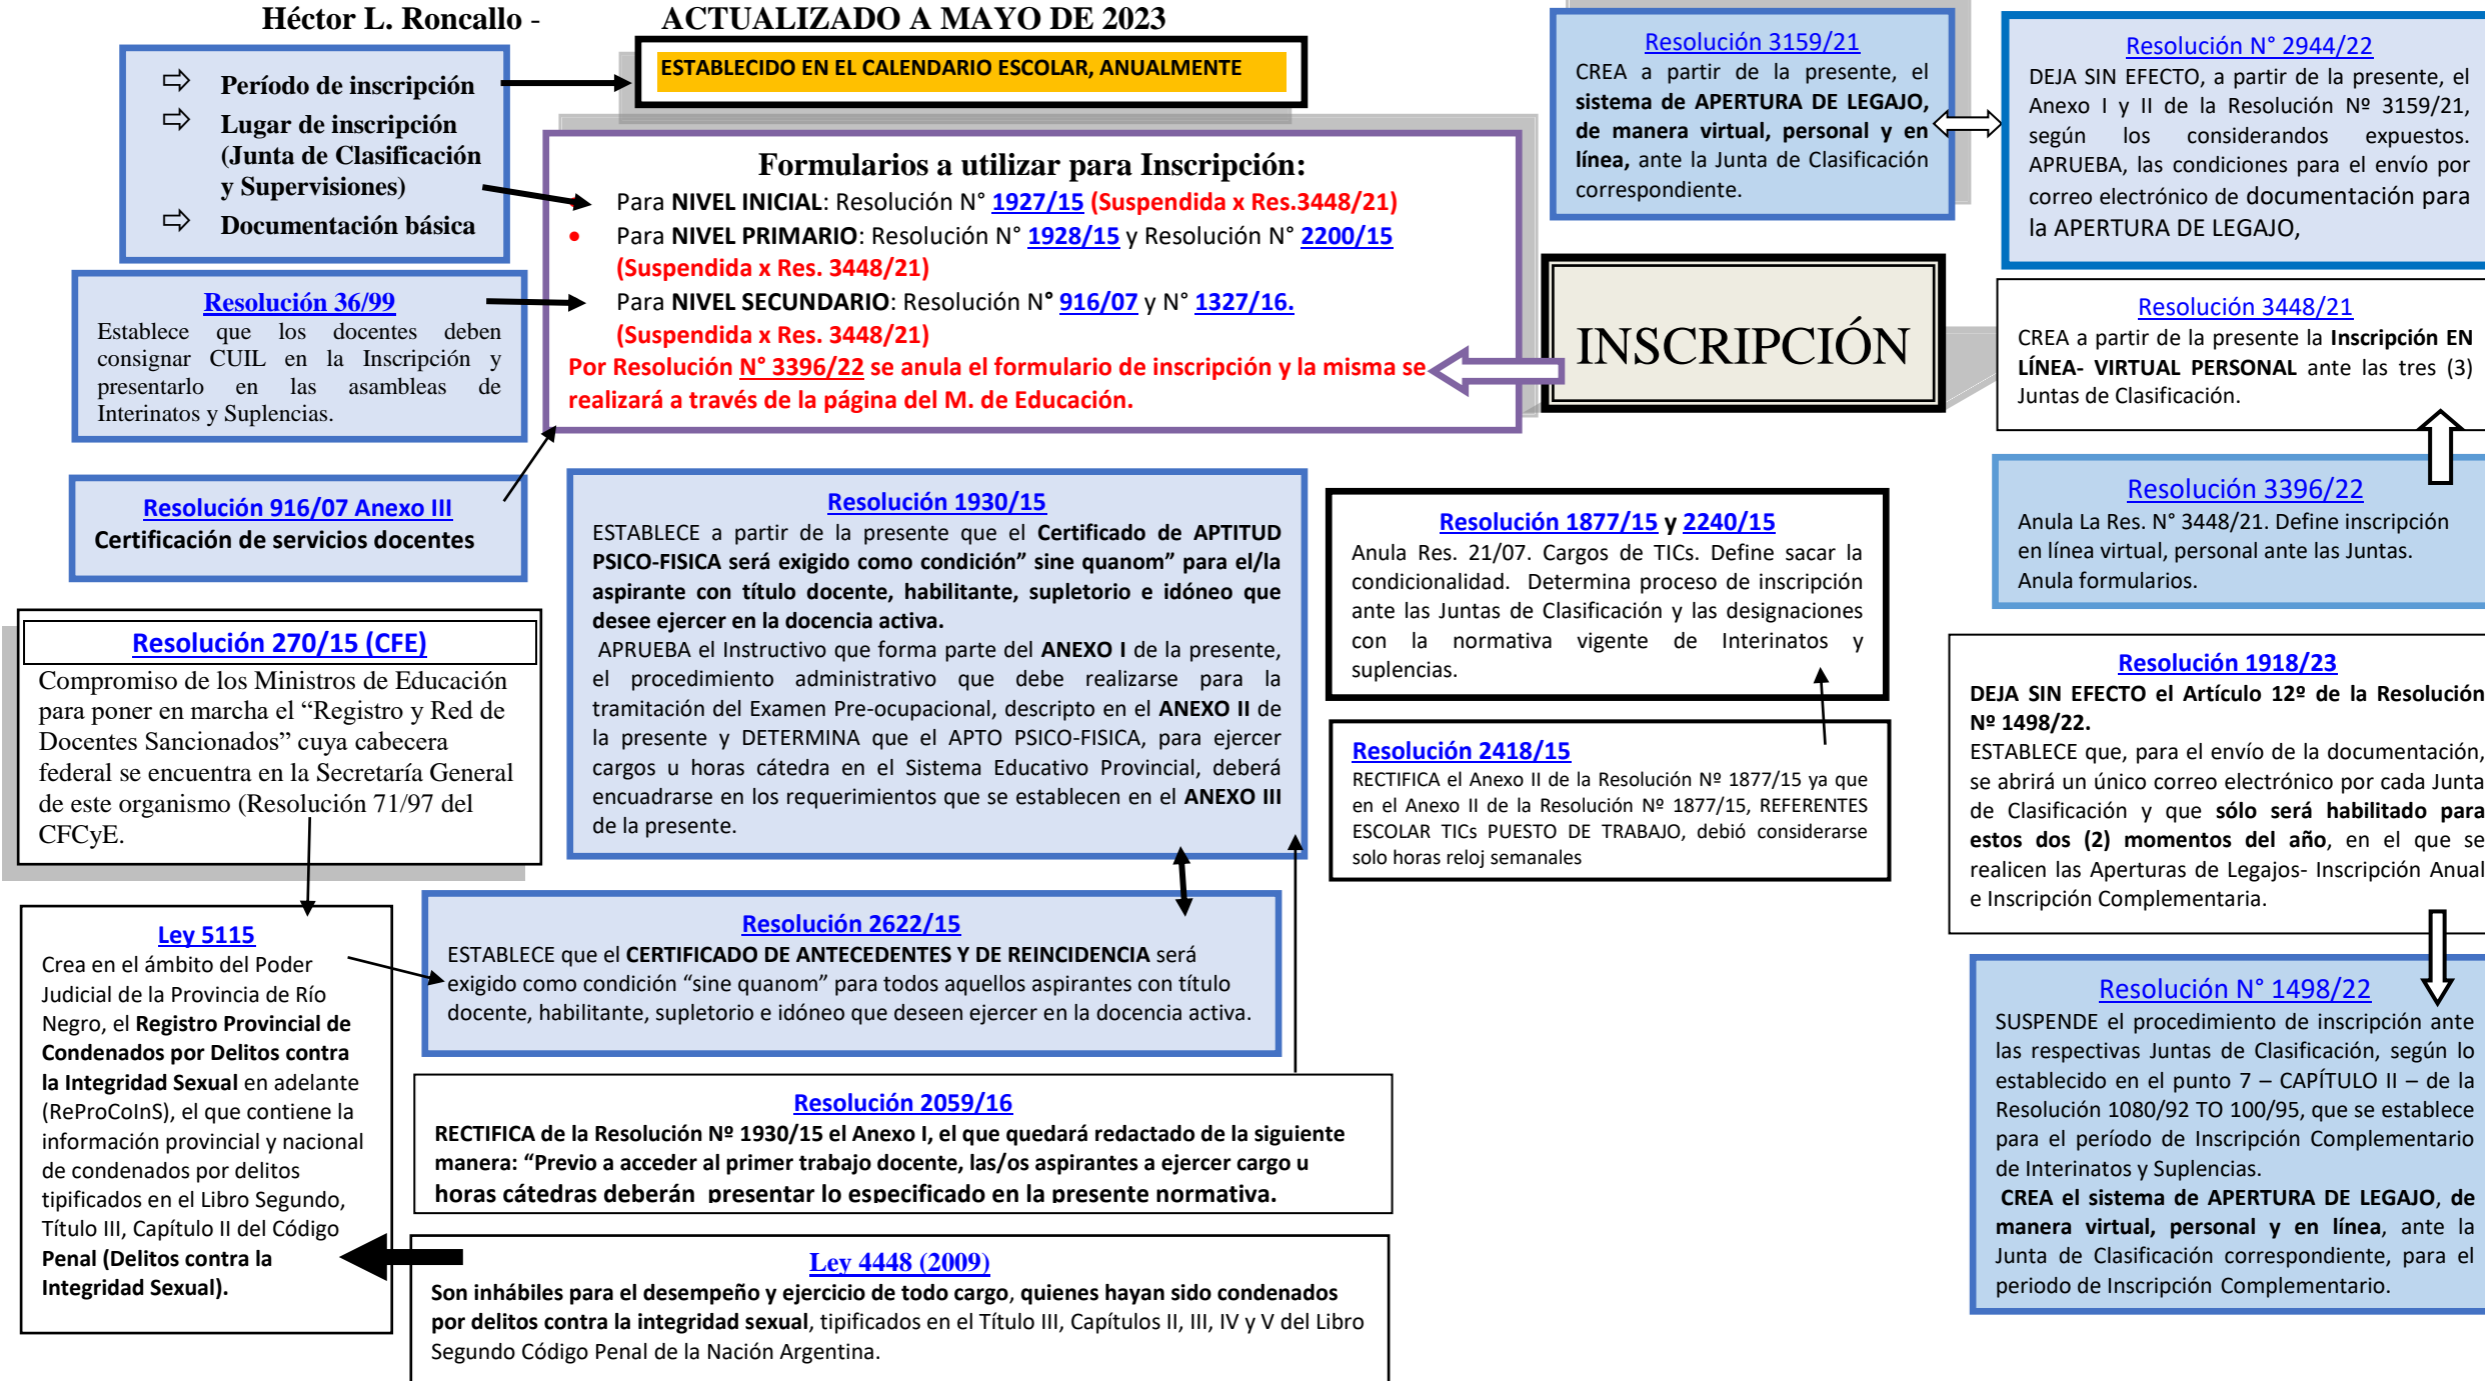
Héctor L. Roncallo - ACTUALIZADO A MAYO DE 2023

ESTABLECIDO EN EL CALENDARIO ESCOLAR, ANUALMENTE

Período de inscripción
Lugar de inscripción (Junta de Clasificación y Supervisiones)
Documentación básica

Resolución 36/99
Establece que los docentes deben consignar CUIL en la Inscripción y presentarlo en las asambleas de Interinatos y Suplencias.

Formularios a utilizar para Inscripción:
Para NIVEL INICIAL: Resolución N° 1927/15 (Suspendida x Res.3448/21)
Para NIVEL PRIMARIO: Resolución N° 1928/15 y Resolución N° 2200/15 (Suspendida x Res. 3448/21)
Para NIVEL SECUNDARIO: Resolución N° 916/07 y N° 1327/16. (Suspendida x Res. 3448/21)
Por Resolución N° 3396/22 se anula el formulario de inscripción y la misma se realizará a través de la página del M. de Educación.

Resolución 3159/21
CREA a partir de la presente, el sistema de APERTURA DE LEGAJO, de manera virtual, personal y en línea, ante la Junta de Clasificación correspondiente.

Resolución N° 2944/22
DEJA SIN EFECTO, a partir de la presente, el Anexo I y II de la Resolución Nº 3159/21, según los considerandos expuestos. APRUEBA, las condiciones para el envío por correo electrónico de documentación para la APERTURA DE LEGAJO,

INSCRIPCIÓN

Resolución 3448/21
CREA a partir de la presente la Inscripción EN LÍNEA- VIRTUAL PERSONAL ante las tres (3) Juntas de Clasificación.

Resolución 3396/22
Anula La Res. N° 3448/21. Define inscripción en línea virtual, personal ante las Juntas. Anula formularios.

Resolución 916/07 Anexo III
Certificación de servicios docentes

Resolución 1930/15
ESTABLECE a partir de la presente que el Certificado de APTITUD PSICO-FISICA será exigido como condición" sine quanom" para el/la aspirante con título docente, habilitante, supletorio e idóneo que desee ejercer en la docencia activa.
APRUEBA el Instructivo que forma parte del ANEXO I de la presente, el procedimiento administrativo que debe realizarse para la tramitación del Examen Pre-ocupacional, descripto en el ANEXO II de la presente y DETERMINA que el APTO PSICO-FISICA, para ejercer cargos u horas cátedra en el Sistema Educativo Provincial, deberá encuadrarse en los requerimientos que se establecen en el ANEXO III de la presente.

Resolución 1877/15 y 2240/15
Anula Res. 21/07. Cargos de TICs. Define sacar la condicionalidad. Determina proceso de inscripción ante las Juntas de Clasificación y las designaciones con la normativa vigente de Interinatos y suplencias.

Resolución 2418/15
RECTIFICA el Anexo II de la Resolución Nº 1877/15 ya que en el Anexo II de la Resolución Nº 1877/15, REFERENTES ESCOLAR TICs PUESTO DE TRABAJO, debió considerarse solo horas reloj semanales

Resolución 1918/23
DEJA SIN EFECTO el Artículo 12º de la Resolución Nº 1498/22.
ESTABLECE que, para el envío de la documentación, se abrirá un único correo electrónico por cada Junta de Clasificación y que sólo será habilitado para estos dos (2) momentos del año, en el que se realicen las Aperturas de Legajos- Inscripción Anual e Inscripción Complementaria.

Resolución 270/15 (CFE)
Compromiso de los Ministros de Educación para poner en marcha el "Registro y Red de Docentes Sancionados" cuya cabecera federal se encuentra en la Secretaría General de este organismo (Resolución 71/97 del CFCyE.

Ley 5115
Crea en el ámbito del Poder Judicial de la Provincia de Río Negro, el Registro Provincial de Condenados por Delitos contra la Integridad Sexual en adelante (ReProCoInS), el que contiene la información provincial y nacional de condenados por delitos tipificados en el Libro Segundo, Título III, Capítulo II del Código Penal (Delitos contra la Integridad Sexual).

Resolución 2622/15
ESTABLECE que el CERTIFICADO DE ANTECEDENTES Y DE REINCIDENCIA será exigido como condición "sine quanom" para todos aquellos aspirantes con título docente, habilitante, supletorio e idóneo que deseen ejercer en la docencia activa.

Resolución 2059/16
RECTIFICA de la Resolución Nº 1930/15 el Anexo I, el que quedará redactado de la siguiente manera: "Previo a acceder al primer trabajo docente, las/os aspirantes a ejercer cargo u horas cátedras deberán presentar lo especificado en la presente normativa.

Ley 4448 (2009)
Son inhábiles para el desempeño y ejercicio de todo cargo, quienes hayan sido condenados por delitos contra la integridad sexual, tipificados en el Título III, Capítulos II, III, IV y V del Libro Segundo Código Penal de la Nación Argentina.

Resolución N° 1498/22
SUSPENDE el procedimiento de inscripción ante las respectivas Juntas de Clasificación, según lo establecido en el punto 7 – CAPÍTULO II – de la Resolución 1080/92 TO 100/95, que se establece para el período de Inscripción Complementario de Interinatos y Suplencias.
CREA el sistema de APERTURA DE LEGAJO, de manera virtual, personal y en línea, ante la Junta de Clasificación correspondiente, para el periodo de Inscripción Complementario.